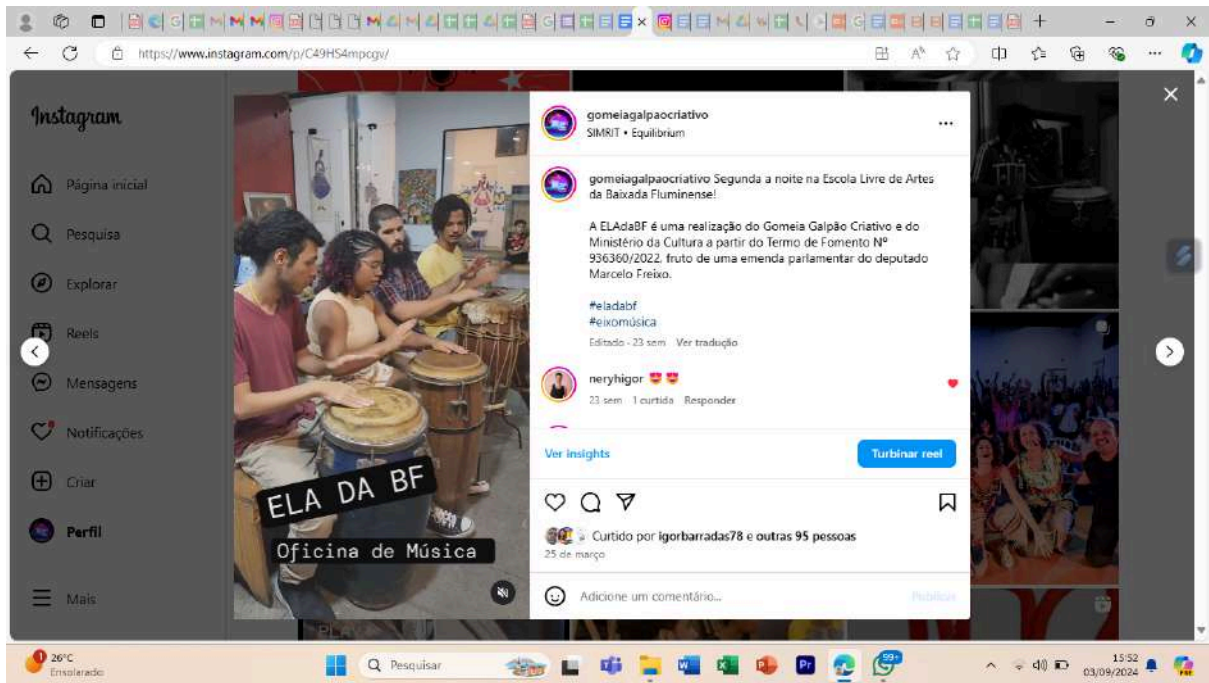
https://www.instagram.com/p/C49HS4mpcgv/

Instagram

Página inicial

Pesquisa

Explorar

Reels

Mensagens

Notificações

Criar

Perfil

Mais

ELA DA BF

Oficina de Música

gomeiagalpaocriativo
SIMRIT • Equilibrium

gomeiagalpaocriativo Segunda a noite na Escola Livre de Artes da Baixada Fluminense!

A ELAdaBF é uma realização do Gomeia Galpão Criativo e do Ministério da Cultura a partir do Termo de Fomento Nº 936360/2022, fruto de uma emenda parlamentar do deputado Marcelo Freixo.

#eladabf
#eixomúsica

Editado · 23 sem Ver tradução

neryhigor 😍😍
23 sem 1 curtida Responder

Ver insights

Turbinar reel

Curtido por igorbarradas78 e outras 95 pessoas
25 de março

Adicione um comentário...

Publicar

26°C
Ensolarado

Pesquisar

99+

15:52
03/09/2024